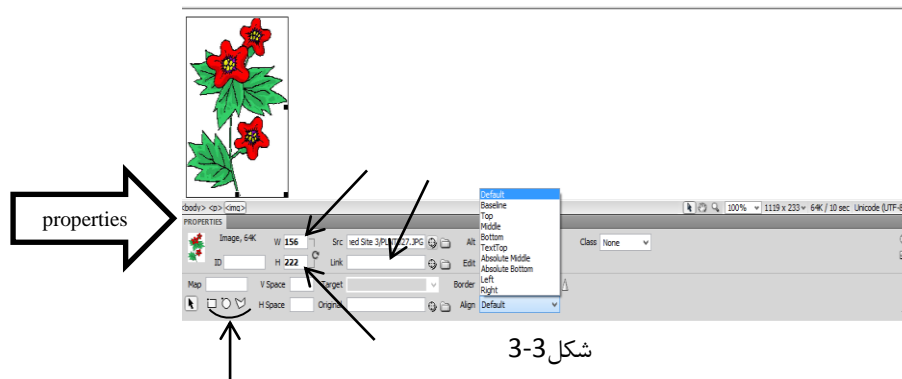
properties

<body> <p> <img>

100% 1119 x 233 64K / 10 sec Unicode (UTF-8

PROPERTIES

Image, 64K
ID
W 156
H 222
Src ed Site 3\PLNT027.JPG
Link
Alt
Edit
Class None

Map
V Space
Target
Border
H Space
Original
Align Default

Default
Baseline
Top
Middle
Bottom
TextTop
Absolute Middle
Absolute Bottom
Left
Right

شكل3-3